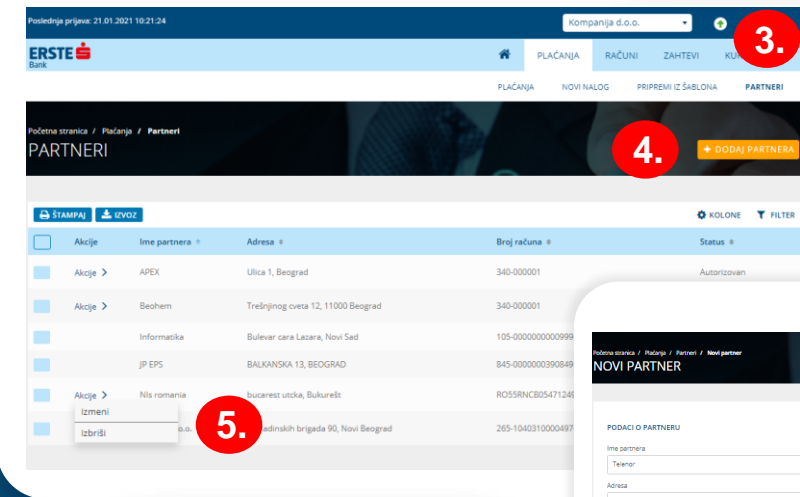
Poslednja prijava: 21.01.2021 10:21:24

Kompanija d.o.o.

3.

ERSTE Bank

PLAĆANJA RAČUNI ZAHTEVI KU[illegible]

PLAĆANJA NOVI NALOG PRIPREMI IZ ŠABLONA PARTNERI

Početna stranica / Plaćanja / Partneri

PARTNERI

4.

+ DODAJ PARTNERA

ŠTAMPAJ IZVOZ

KOLONE FILTER

| | Akcije | Ime partnera | Adresa | Broj računa | Status |
|---|---|---|---|---|---|
| | Akcije > | APEX | Ulica 1, Beograd | 340-000001 | Autorizovan |
| | Akcije > | Beohem | Trešnjinog cveta 12, 11000 Beograd | 340-000001 | |
| | | Informatika | Bulevar cara Lazara, Novi Sad | 105-0000000000999 | |
| | | JP EPS | BALKANSKA 13, BEOGRAD | 845-0000000390849 | |
| | Akcije > | Nis romania | bucarest utcka, Bukurešt | RO55RNCB05471249 | |
| | | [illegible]o.o. | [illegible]adinskih brigada 90, Novi Beograd | 265-1040310000497 | |

Izmeni

Izbriši

5.

Početna stranica / Plaćanja / Partneri / Novi partner

NOVI PARTNER

PODACI O PARTNERU

Ime partnera

Telenor

Adresa